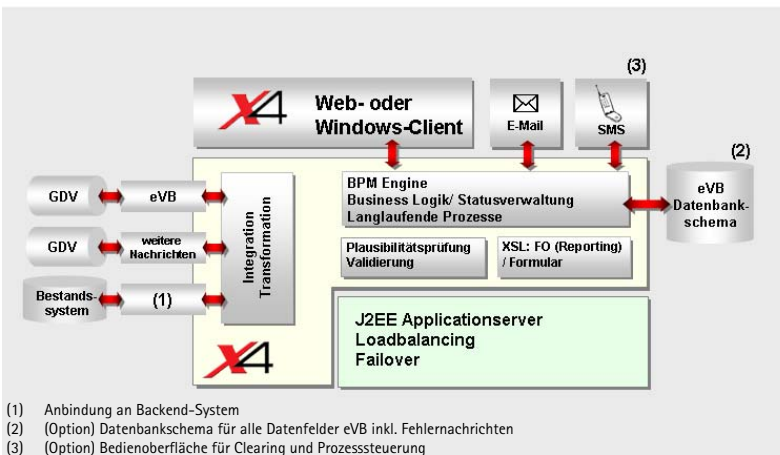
(3)

X4 Web- oder Windows-Client

E-Mail

SMS

(2)

GDV

eVB

GDV

weitere Nachrichten

Bestands-system

(1)

Integration Transformation

BPM Engine
Business Logik/ Statusverwaltung
Langlaufende Prozesse

eVB Datenbank-schema

Plausibilitätsprüfung Validierung

XSL: FO (Reporting) / Formular

J2EE Applicationserver
Loadbalancing
Failover

X4

(1) Anbindung an Backend-System
(2) (Option) Datenbankschema für alle Datenfelder eVB inkl. Fehlernachrichten
(3) (Option) Bedienoberfläche für Clearing und Prozesssteuerung